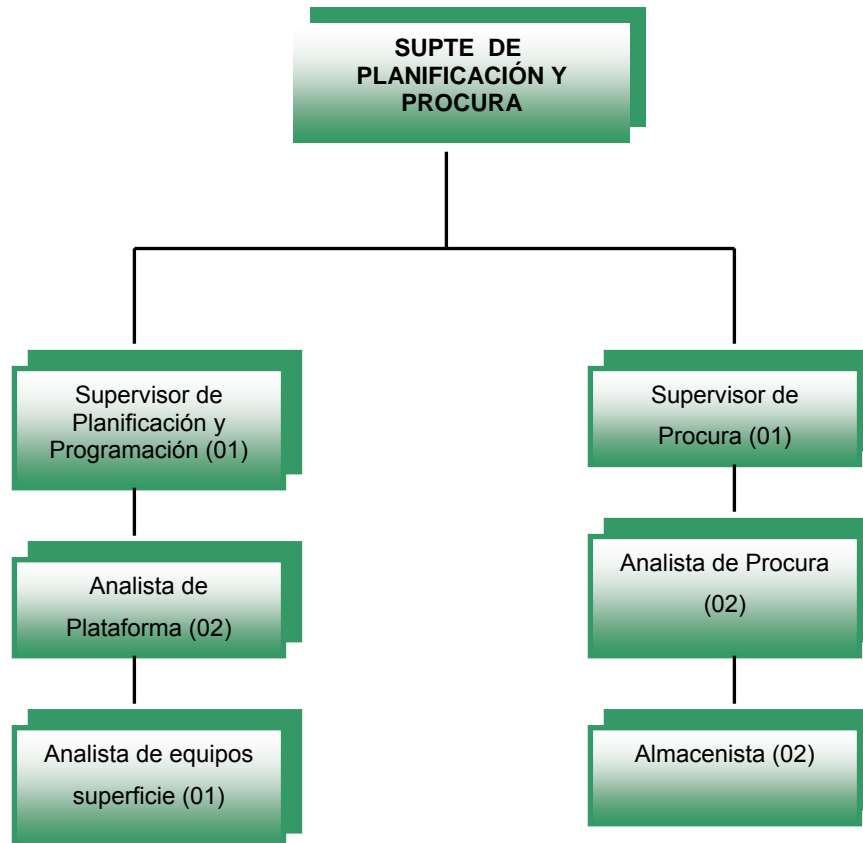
SUPTE DE PLANIFICACIÓN Y PROCURA

Supervisor de Planificación y Programación (01)

Analista de Plataforma (02)

Analista de equipos superficie (01)

Supervisor de Procura (01)

Analista de Procura (02)

Almacenista (02)